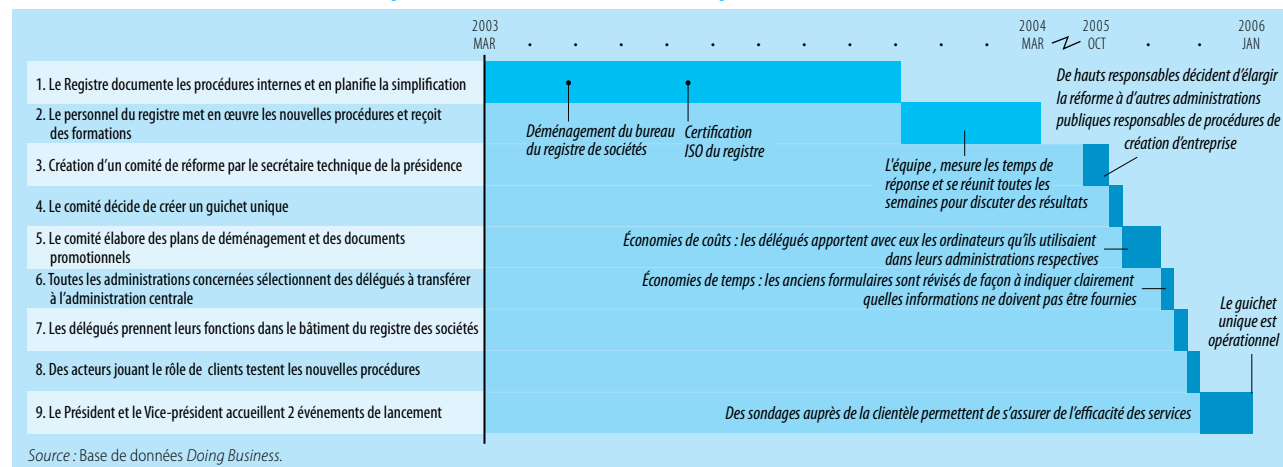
2003 MAR

2004 MAR

2005 OCT

2006 JAN

1. Le Registre documente les procédures internes et en planifie la simplification

2. Le personnel du registre met en œuvre les nouvelles procédures et reçoit des formations

3. Création d'un comité de réforme par le secrétaire technique de la présidence

4. Le comité décide de créer un guichet unique

5. Le comité élabore des plans de déménagement et des documents promotionnels

6. Toutes les administrations concernées sélectionnent des délégués à transférer à l'administration centrale

7. Les délégués prennent leurs fonctions dans le bâtiment du registre des sociétés

8. Des acteurs jouant le rôle de clients testent les nouvelles procédures

9. Le Président et le Vice-président accueillent 2 événements de lancement

Déménagement du bureau du registre de sociétés

Certification ISO du registre

De hauts responsables décident d'élargir la réforme à d'autres administrations publiques responsables de procédures de création d'entreprise

L'équipe , mesure les temps de réponse et se réunit toutes les semaines pour discuter des résultats

Économies de coûts : les délégués apportent avec eux les ordinateurs qu'ils utilisaient dans leurs administrations respectives

Économies de temps : les anciens formulaires sont révisés de façon à indiquer clairement quelles informations ne doivent pas être fournies

Le guichet unique est opérationnel

Des sondages auprès de la clientèle permettent de s'assurer de l'efficacité des services

Source : Base de données Doing Business.